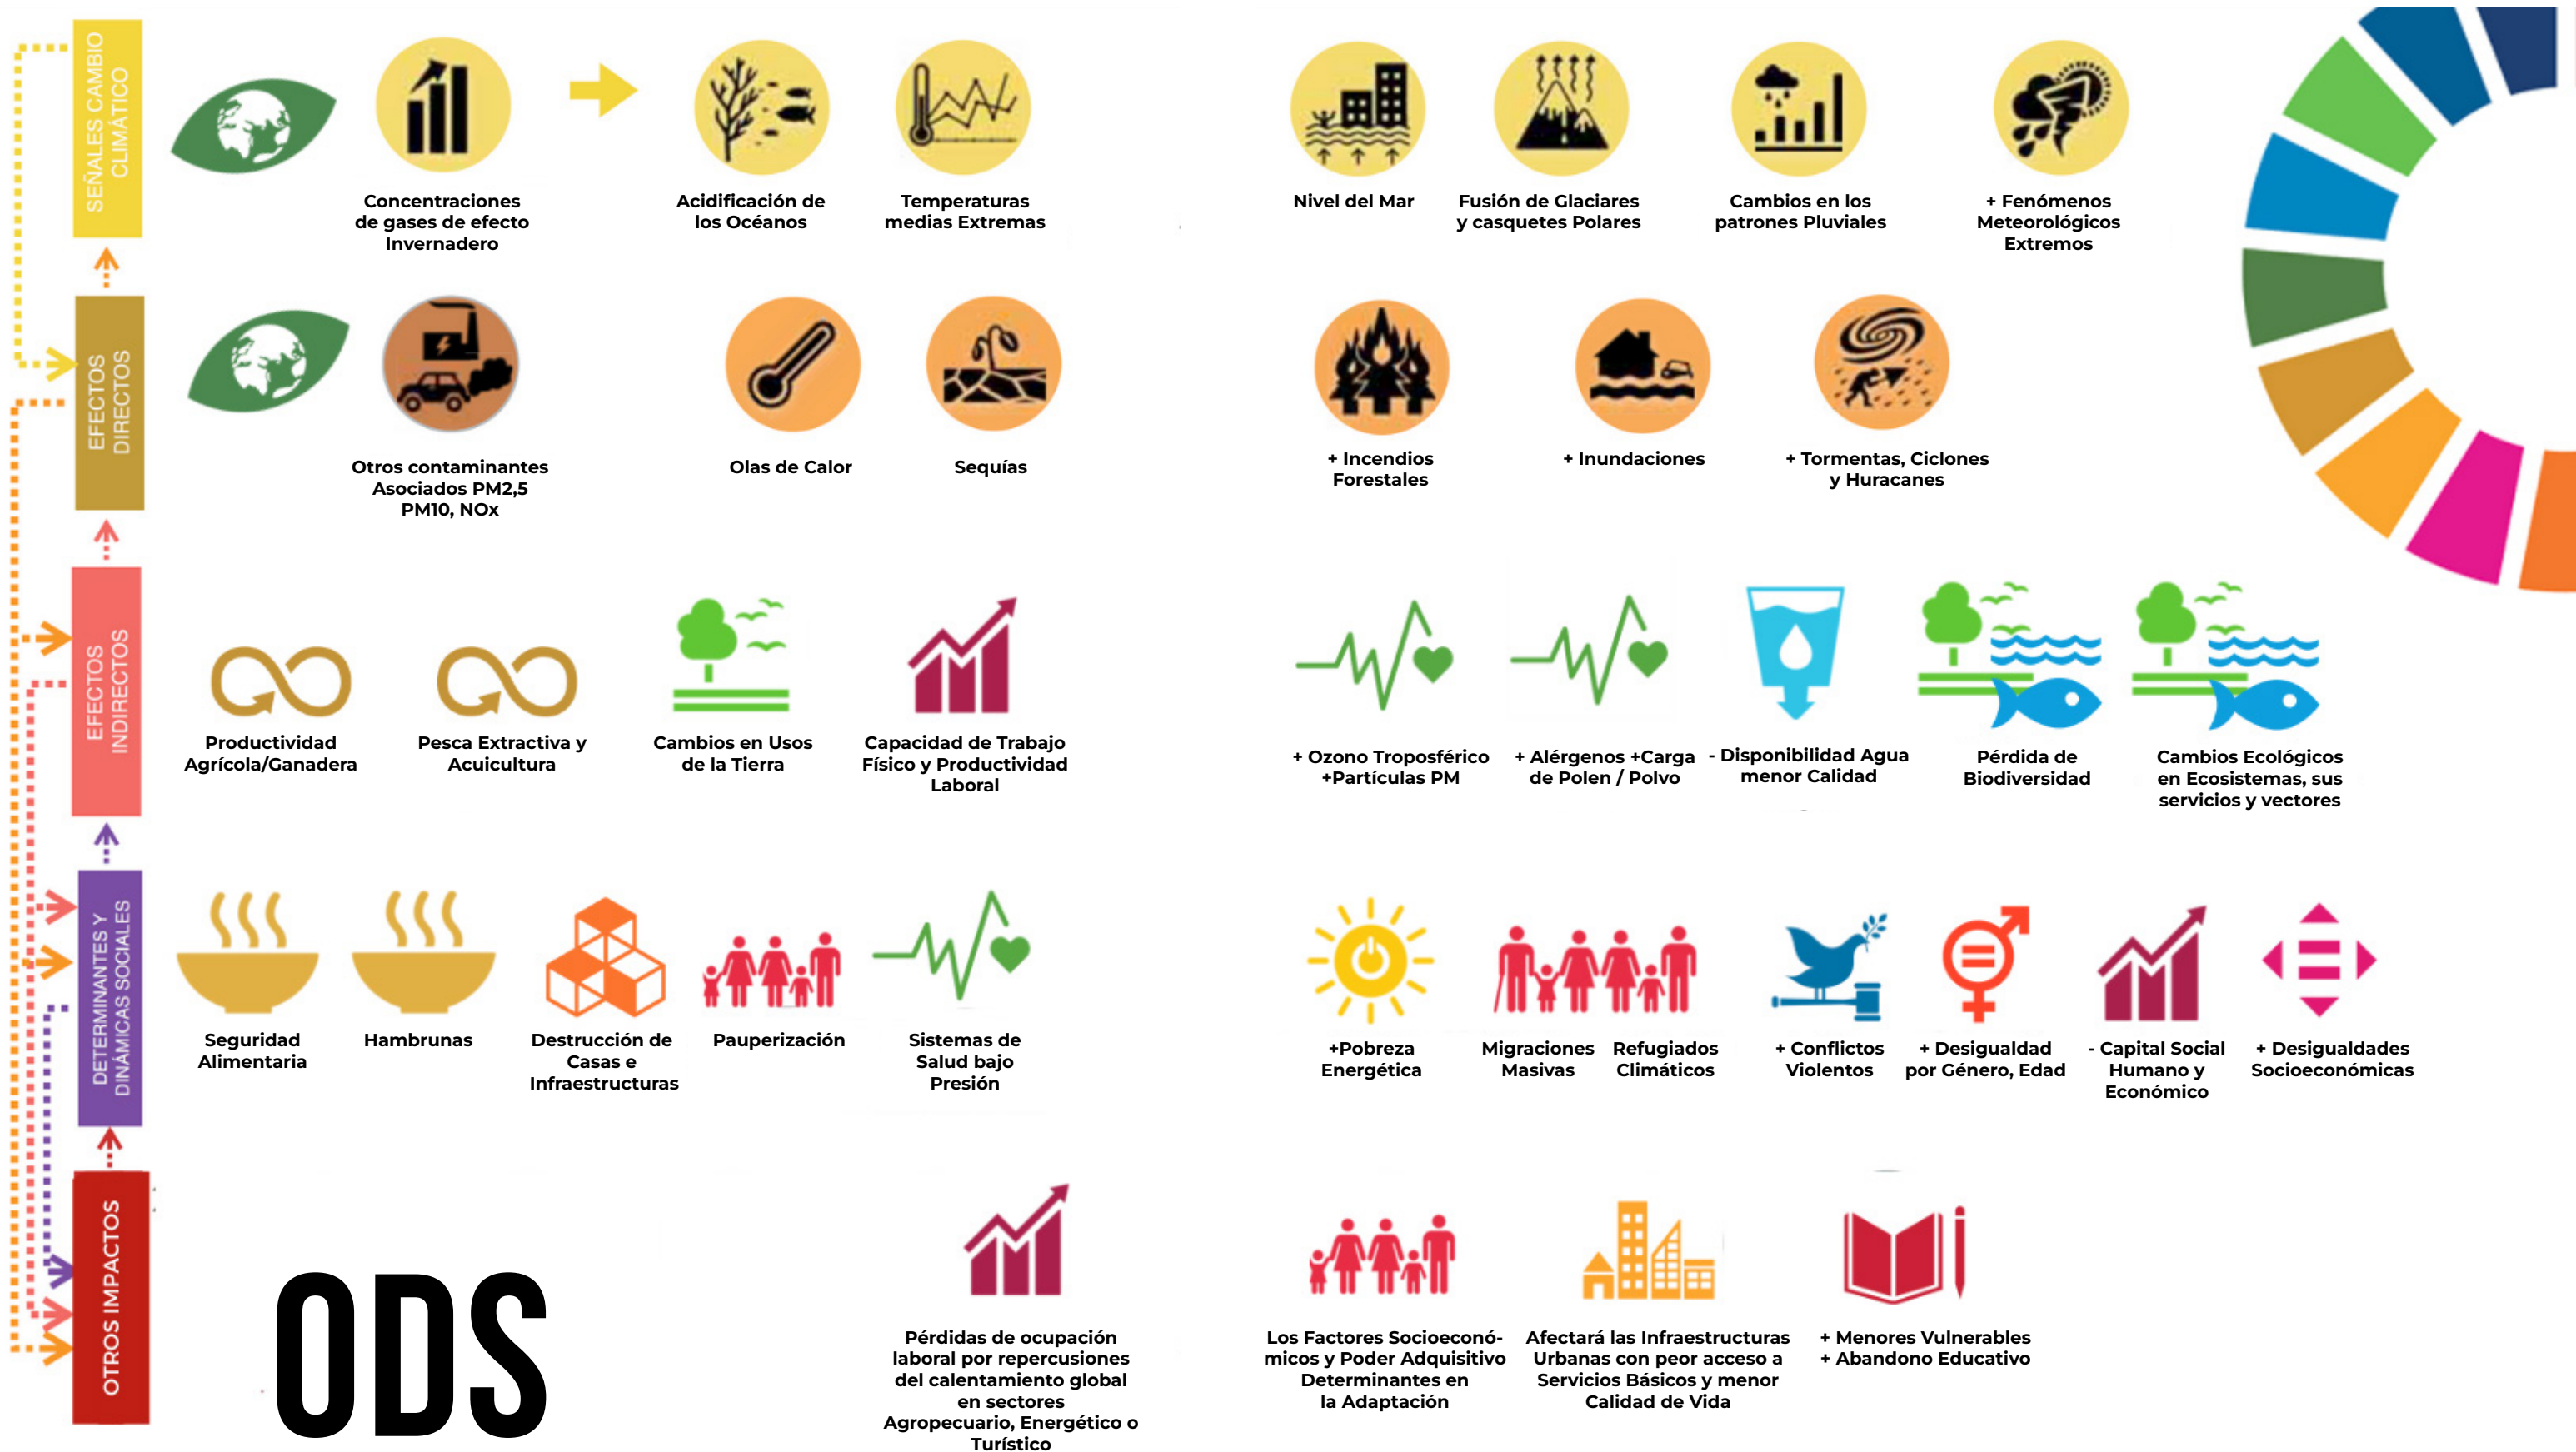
SEÑALES CAMBIO CLIMÁTICO

Concentraciones de gases de efecto Invernadero

Acidificación de los Océanos

Temperaturas medias Extremas

Nivel del Mar

Fusión de Glaciares y casquetes Polares

Cambios en los patrones Pluviales

+ Fenómenos Meteorológicos Extremos

EFECTOS DIRECTOS

Otros contaminantes Asociados PM2,5 PM10, NOx

Olas de Calor

Sequías

+ Incendios Forestales

+ Inundaciones

+ Tormentas, Ciclones y Huracanes

EFECTOS INDIRECTOS

Productividad Agrícola/Ganadera

Pesca Extractiva y Acuicultura

Cambios en Usos de la Tierra

Capacidad de Trabajo Físico y Productividad Laboral

+ Ozono Troposférico +Partículas PM

+ Alérgenos +Carga de Polen / Polvo

- Disponibilidad Agua menor Calidad

Pérdida de Biodiversidad

Cambios Ecológicos en Ecosistemas, sus servicios y vectores

DETERMINANTES Y DINÁMICAS SOCIALES

Seguridad Alimentaria

Hambrunas

Destrucción de Casas e Infraestructuras

Pauperización

Sistemas de Salud bajo Presión

+Pobreza Energética

Migraciones Masivas

Refugiados Climáticos

+ Conflictos Violentos

+ Desigualdad por Género, Edad

- Capital Social Humano y Económico

+ Desigualdades Socioeconómicas

OTROS IMPACTOS

ODS

Pérdidas de ocupación laboral por repercusiones del calentamiento global en sectores Agropecuario, Energético o Turístico

Los Factores Socioeconómicos y Poder Adquisitivo Determinantes en la Adaptación

Afectará las Infraestructuras Urbanas con peor acceso a Servicios Básicos y menor Calidad de Vida

+ Menores Vulnerables
+ Abandono Educativo